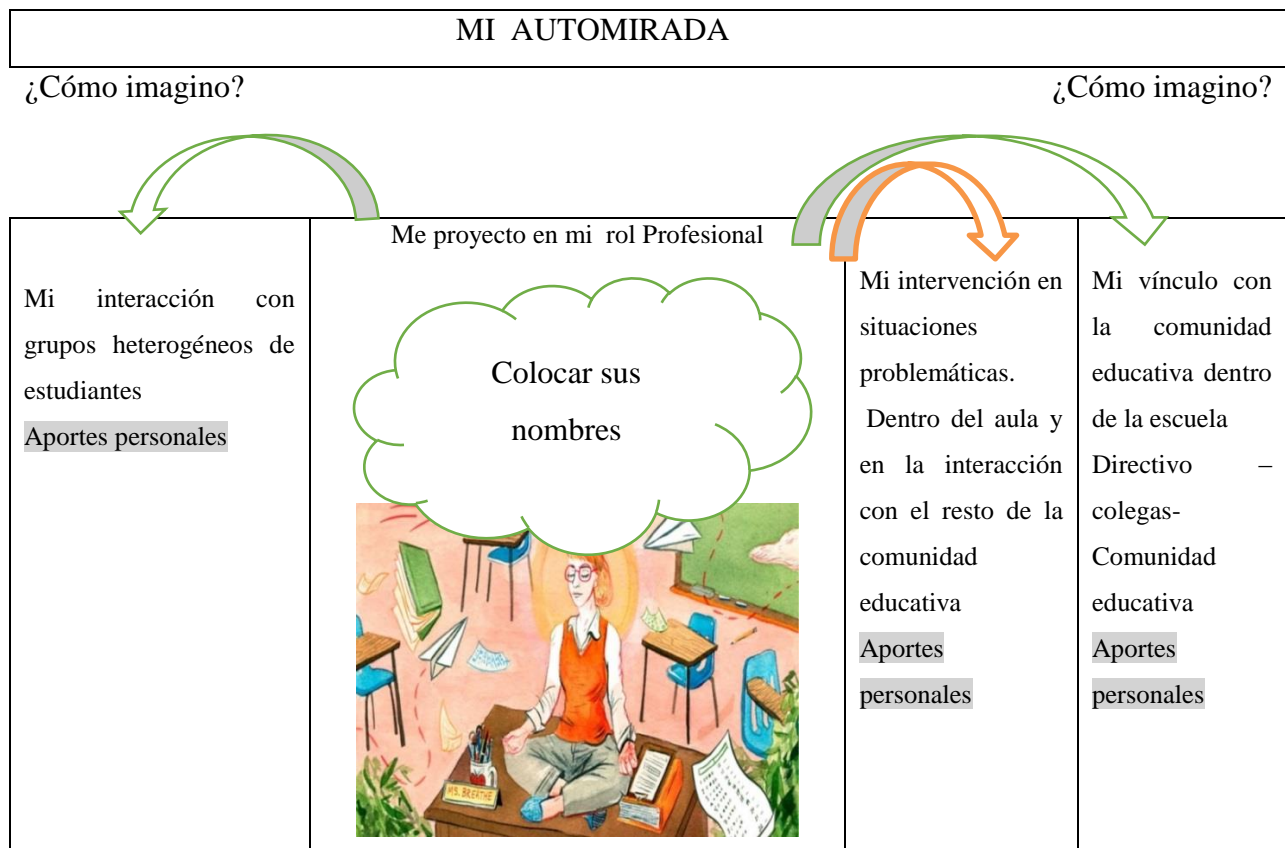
MI AUTOMIRADA

¿Cómo imagino?

¿Cómo imagino?

| Mi interacción con grupos heterogéneos de estudiantes Aportes personales | Me proyecto en mi rol Profesional Colocar sus nombres MS. BREATHE | Mi intervención en situaciones problemáticas. Dentro del aula y en la interacción con el resto de la comunidad educativa Aportes personales | Mi vínculo con la comunidad educativa dentro de la escuela Directivo – colegas- Comunidad educativa Aportes personales |
|---|---|---|---|